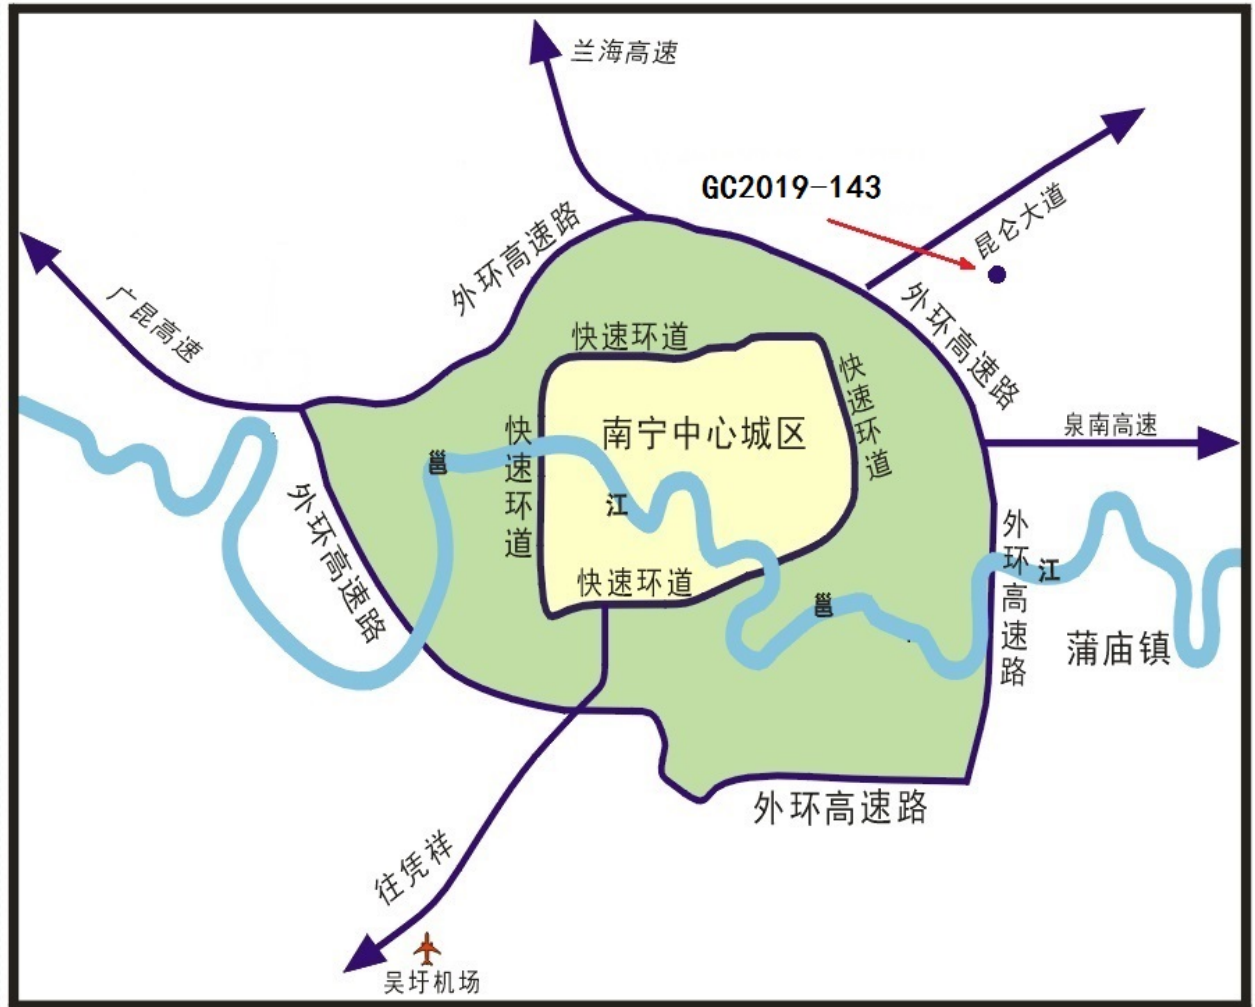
兰海高速

GC2019-143

昆仑大道

广昆高速

外环高速路

外环高速路

快速环道

南宁中心城区

快速环道

快速环道

邕

江

泉南高速

外环高速路

快速环道

外环高速路

邕

江

蒲庙镇

外环高速路

往凭祥

吴圩机场